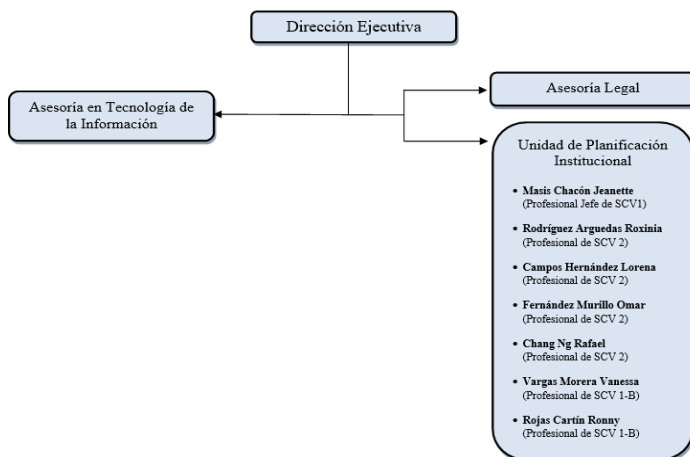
Dirección Ejecutiva

Asesoría en Tecnología de la Información

Asesoría Legal

Unidad de Planificación Institucional

• **Masis Chacón Jeanette** (Profesional Jefe de SCV1)

• **Rodríguez Arguedas Roxinia** (Profesional de SCV 2)

• **Campos Hernández Lorena** (Profesional de SCV 2)

• **Fernández Murillo Omar** (Profesional de SCV 2)

• **Chang Ng Rafael** (Profesional de SCV 2)

• **Vargas Morera Vanessa** (Profesional de SCV 1-B)

• **Rojas Cartín Ronny** (Profesional de SCV 1-B)